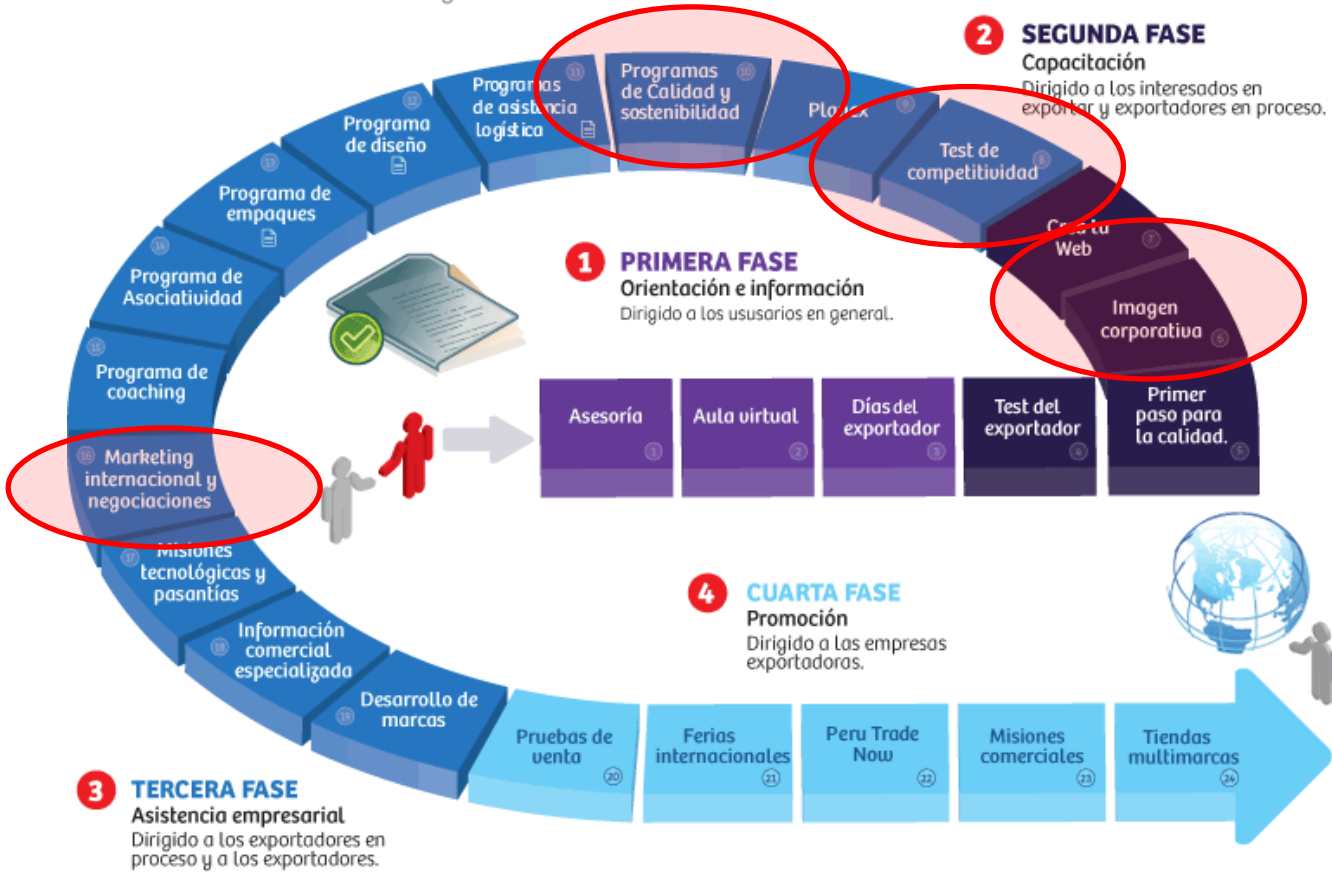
2 SEGUNDA FASE
Capacitación
Dirigido a los interesados en exportar y exportadores en proceso.

1 PRIMERA FASE
Orientación e información
Dirigido a los ususarios en general.

Asesoría 1
Aula virtual 2
Días del exportador 3
Test del exportador 4
Primer paso para la calidad. 5
Imagen corporativa 6
Crea tu Web 7
Test de competitividad 8
Planex 9
Programas de Calidad y sostenibilidad 10
Programas de asistencia logística 11
Programa de diseño 12
Programa de empaques 13
Programa de Asociatividad 14
Programa de coaching 15
Marketing internacional y negociaciones 16
Misiones tecnológicas y pasantías 17
Información comercial especializada 18
Desarrollo de marcas 19

4 CUARTA FASE
Promoción
Dirigido a las empresas exportadoras.

Pruebas de venta 20
Ferias internacionales 21
Peru Trade Now 22
Misiones comerciales 23
Tiendas multimarcas 24

3 TERCERA FASE
Asistencia empresarial
Dirigido a los exportadores en proceso y a los exportadores.